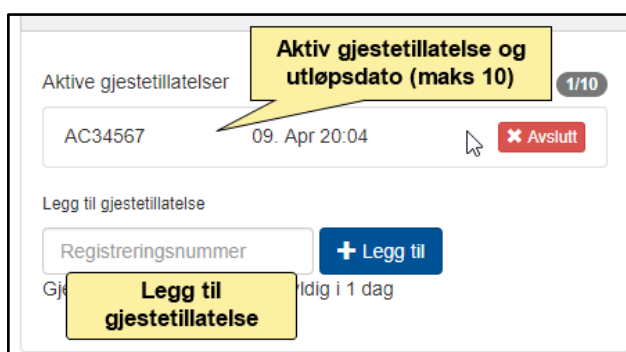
Aktiv gjestetillatelse og utløpsdato (maks 10)

Aktive gjestetillatelser

1/10

AC34567

09. Apr 20:04

✖ Avslutt

Legg til gjestetillatelse

Registreringsnummer

+ Legg til

Gj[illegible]yldig i 1 dag

Legg til gjestetillatelse